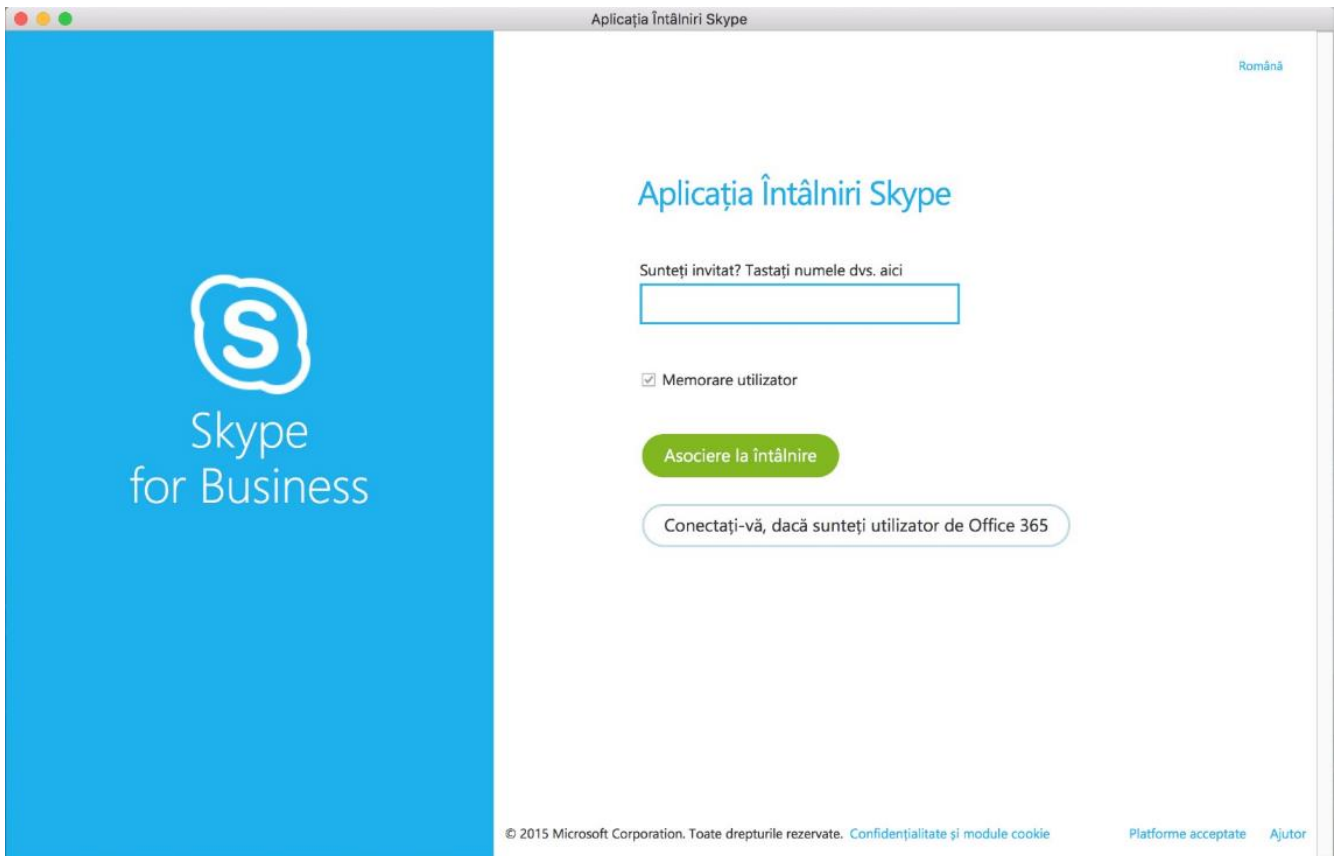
Aplicația Întâlniri Skype

Skype for Business

Română

Aplicația Întâlniri Skype

Sunteți invitat? Tastați numele dvs. aici

Memorare utilizator

Asociere la întâlnire

Conectați-vă, dacă sunteți utilizator de Office 365

© 2015 Microsoft Corporation. Toate drepturile rezervate. Confidențialitate și module cookie

Platforme acceptate Ajutor